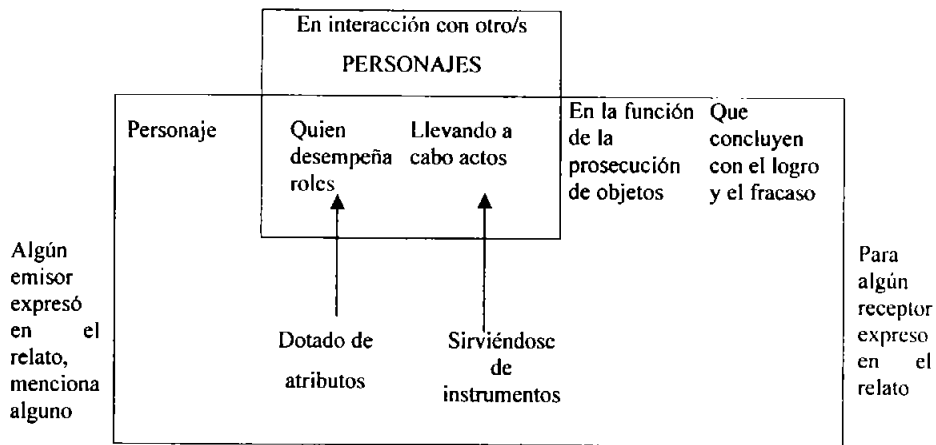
En interacción con otro/s

PERSONAJES

Personaje

Quien desempeña roles

Llevando a cabo actos

En la función de la prosecución de objetos

Que concluyen con el logro y el fracaso

Algún emisor expresó en el relato, menciona alguno

Dotado de atributos

Sirviéndosc de instrumentos

Para algún receptor expreso en el relato